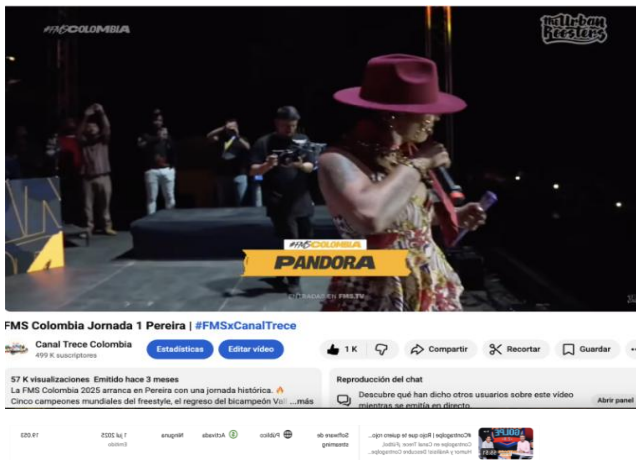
#FMSCOLOMBIA

The Urban Roosters

#FMSCOLOMBIA
PANDORA
GRABADA EN FMS.TV

FMS Colombia Jornada 1 Pereira | #FMSxCanalTrece

Canal Trece Colombia
499 K suscriptores

Estadísticas
Editar video
1 K
Compartir
Recortar
Guardar

57 K visualizaciones Emitido hace 3 meses
La FMS Colombia 2025 arranca en Pereira con una jornada histórica. 🔥
Cinco campeones mundiales del freestyle, el regreso del bicampeón Vall ...más

Reproducción del chat
Descubre qué han dicho otros usuarios sobre este video mientras se emitía en directo.
Abrir panel

19.053
1 jul 2025
Emitido
Ninguna
Activada
Público
Software de streaming
#Contraqslpe | Rojo que te quiero rojo... Contragolpe en Canal Trece ¡Fútbol, humor y análisis! Descubre Contragolpe...